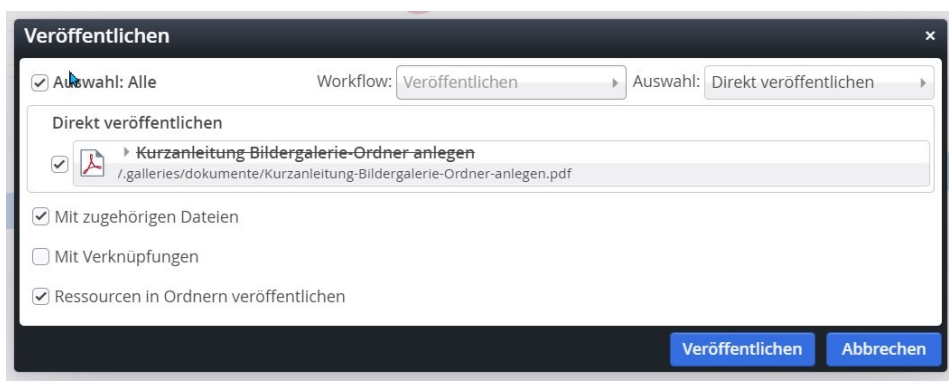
Veröffentlichen ×

Auswahl: Alle

Workflow: Veröffentlichen

Auswahl: Direkt veröffentlichen

Direkt veröffentlichen

~~Kurzanleitung Bildergalerie-Ordner anlegen~~

/.galleries/dokumente/Kurzanleitung-Bildergalerie-Ordner-anlegen.pdf

Mit zugehörigen Dateien

Mit Verknüpfungen

Ressourcen in Ordnern veröffentlichen

Veröffentlichen

Abbrechen